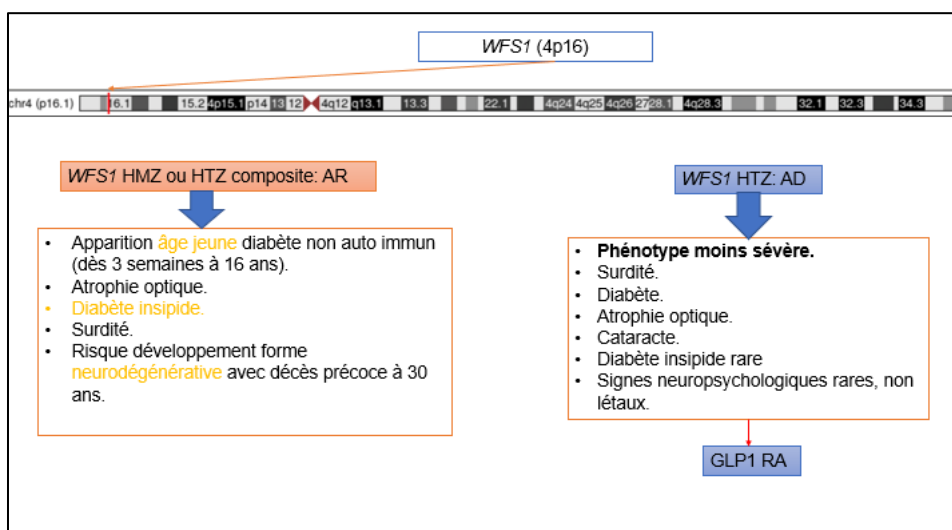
*WFS1* (4p16)

chr4 (p16.1) 16.1 15.2 4p15.1 p14 13 12 4q12 q13.1 13.3 22.1 4q24 4q25 4q26 27 28.1 4q28.3 32.1 32.3 34.3

*WFS1* HMZ ou HTZ composite: AR

- Apparition âge jeune diabète non auto immun (dès 3 semaines à 16 ans).
- Atrophie optique.
- Diabète insipide.
- Surdité.
- Risque développement forme neurodégénérative avec décès précoce à 30 ans.

*WFS1* HTZ: AD

- **Phénotype moins sévère.**
- Surdité.
- Diabète.
- Atrophie optique.
- Cataracte.
- Diabète insipide rare
- Signes neuropsychologiques rares, non létaux.

GLP1 RA